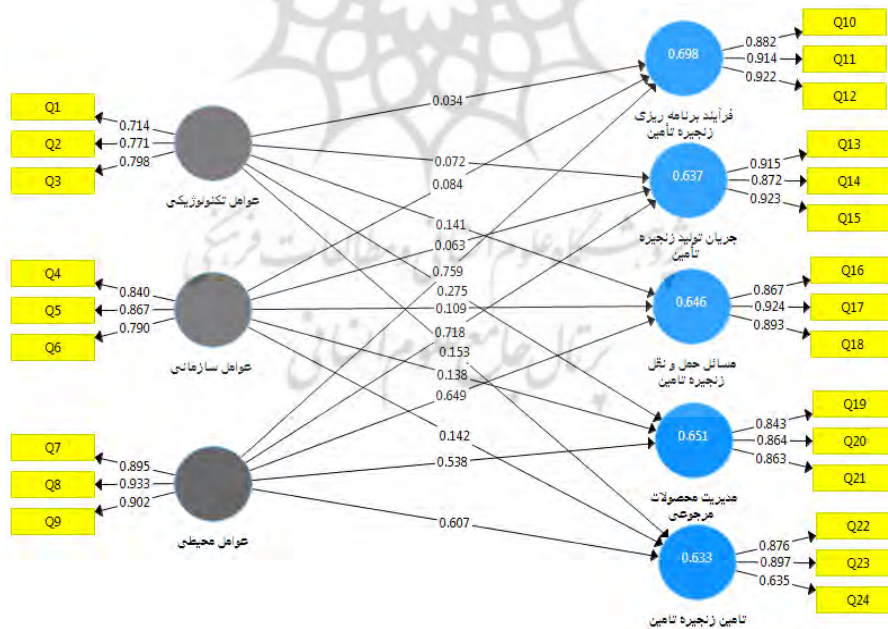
Q1
Q2
Q3
0.714
0.771
0.798
عوامل تکنولوژیکی

Q4
Q5
Q6
0.840
0.867
0.790
عوامل سازمانی

Q7
Q8
Q9
0.895
0.933
0.902
عوامل محیطی

0.034
0.072
0.084
0.141
0.063
0.759
0.275
0.109
0.718
0.153
0.138
0.649
0.142
0.538
0.607

0.698
فرآیند برنامه ریزی زنجیره تامین
0.882
0.914
0.922
Q10
Q11
Q12

0.637
جریان تولید زنجیره تامین
0.915
0.872
0.923
Q13
Q14
Q15

0.646
مسائل حمل و نقل زنجیره تامین
0.867
0.924
0.893
Q16
Q17
Q18

0.651
مدیریت محصولات مرجوعی
0.843
0.864
0.863
Q19
Q20
Q21

0.633
تامین زنجیره تامین
0.876
0.897
0.635
Q22
Q23
Q24